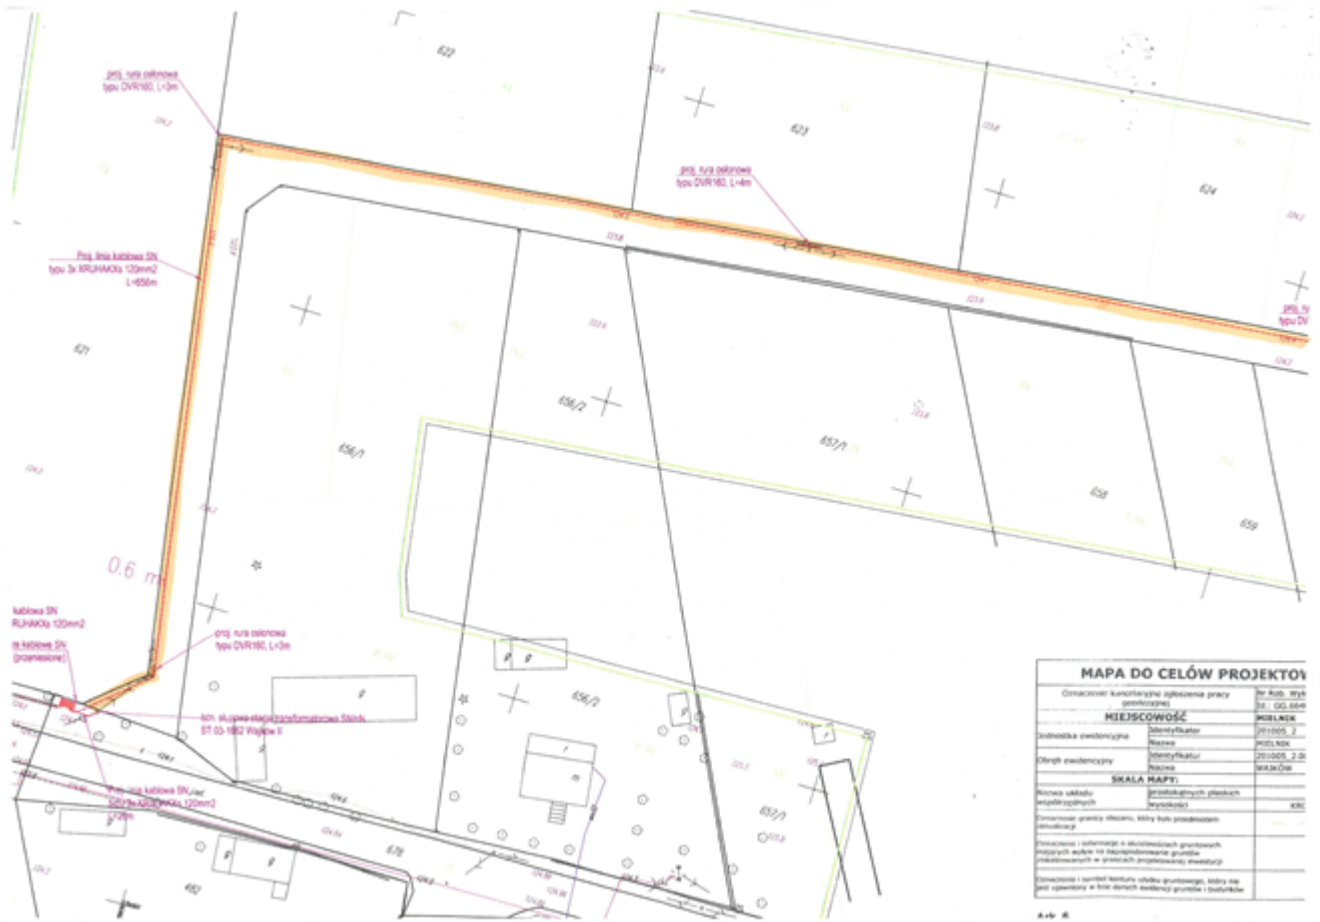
622

proj. rura osłonowa typu DVR160, L=3m

623

proj. rura osłonowa typu DVR160, L=4m

624

Proj. linia kablowa SN typu 3x XRUHAKXs 120mm2 L=650m

proj. ru typu DV

621

656/2

656/1

657/1

658

659

0.6 m

kablowa SN RUHAKXs 120mm2

e kablowe SN (przeniesione)

proj. rura osłonowa typu DVR160, L=3m

istn. słupowa stacja transformatorowa SN/nN ST 03-1662 Wąków II

Proj. linia kablowa SN typu 3x XRUHAKXs 120mm2 L=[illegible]

656/2

657/1

678

MAPA DO CELÓW PROJEKTOW

| Oznaczenie kancelaryjne zgłoszenia pracy geodezyjnej | | Nr Rob. Wyk. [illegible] GG.664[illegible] |
|---|---|---|
| MIEJSCOWOŚĆ | | MIELNIK |
| Jednostka ewidencyjna | Identyfikator | 201005_2 |
| | Nazwa | MIELNIK |
| Obręb ewidencyjny | Identyfikator | 201005_2.00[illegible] |
| | Nazwa | WĄKÓW |
| SKALA MAPY: | | |
| Nazwa układu współrzędnych | prostokątnych płaskich | |
| | wysokości | KRO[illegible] |
| Oznaczenie granicy obszaru, który był przedmiotem aktualizacji | | |
| Oznaczenie i informacje o działkach gruntowych mających wpływ na zagospodarowanie gruntów zlokalizowanych w pasach projektowanej inwestycji | | |
| Oznaczenie i symbol konturu użytku gruntowego, który nie jest ujawniony w bazie danych ewidencji gruntów i budynków | | |